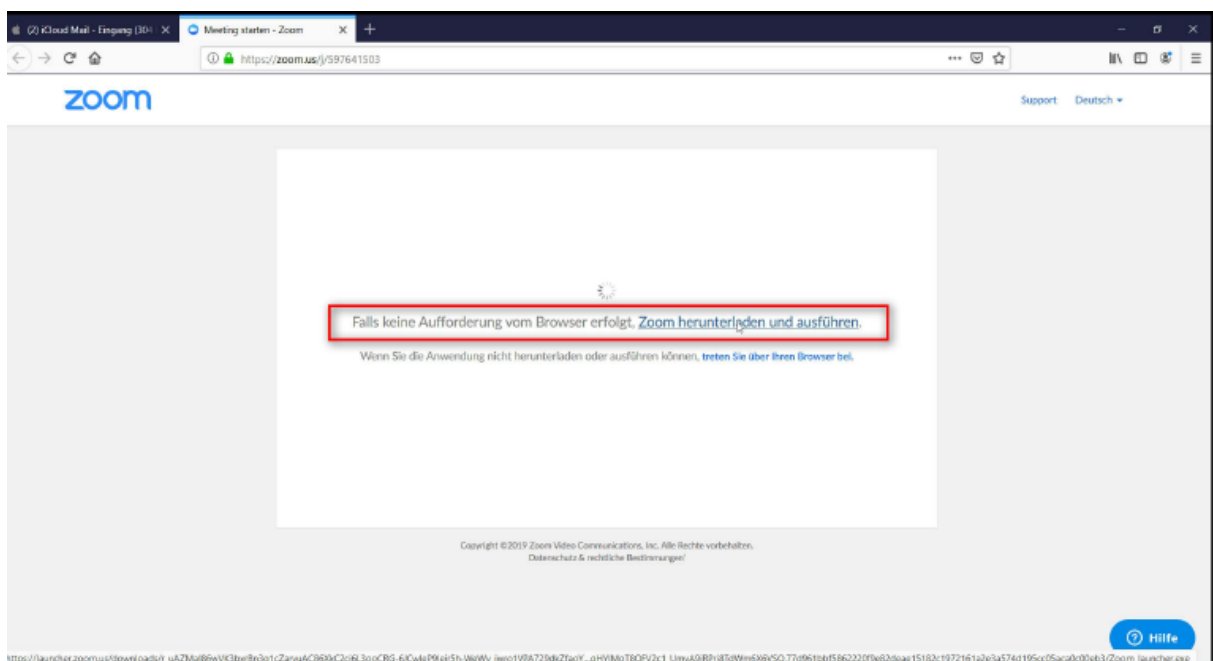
(2) iCloud Mail - Eingang (304 ×
Meeting starten - Zoom ×
+
https://zoom.us/j/597641503
zoom
Support Deutsch ▾
Falls keine Aufforderung vom Browser erfolgt, Zoom herunterladen und ausführen.
Wenn Sie die Anwendung nicht herunterladen oder ausführen können, treten Sie über Ihren Browser bei.
Copyright ©2019 Zoom Video Communications, Inc. Alle Rechte vorbehalten.
Datenschutz & rechtliche Bestimmungen/
https://launcher.zoom.us/downloads/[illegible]/Zoom_launcher.exe
Hilfe